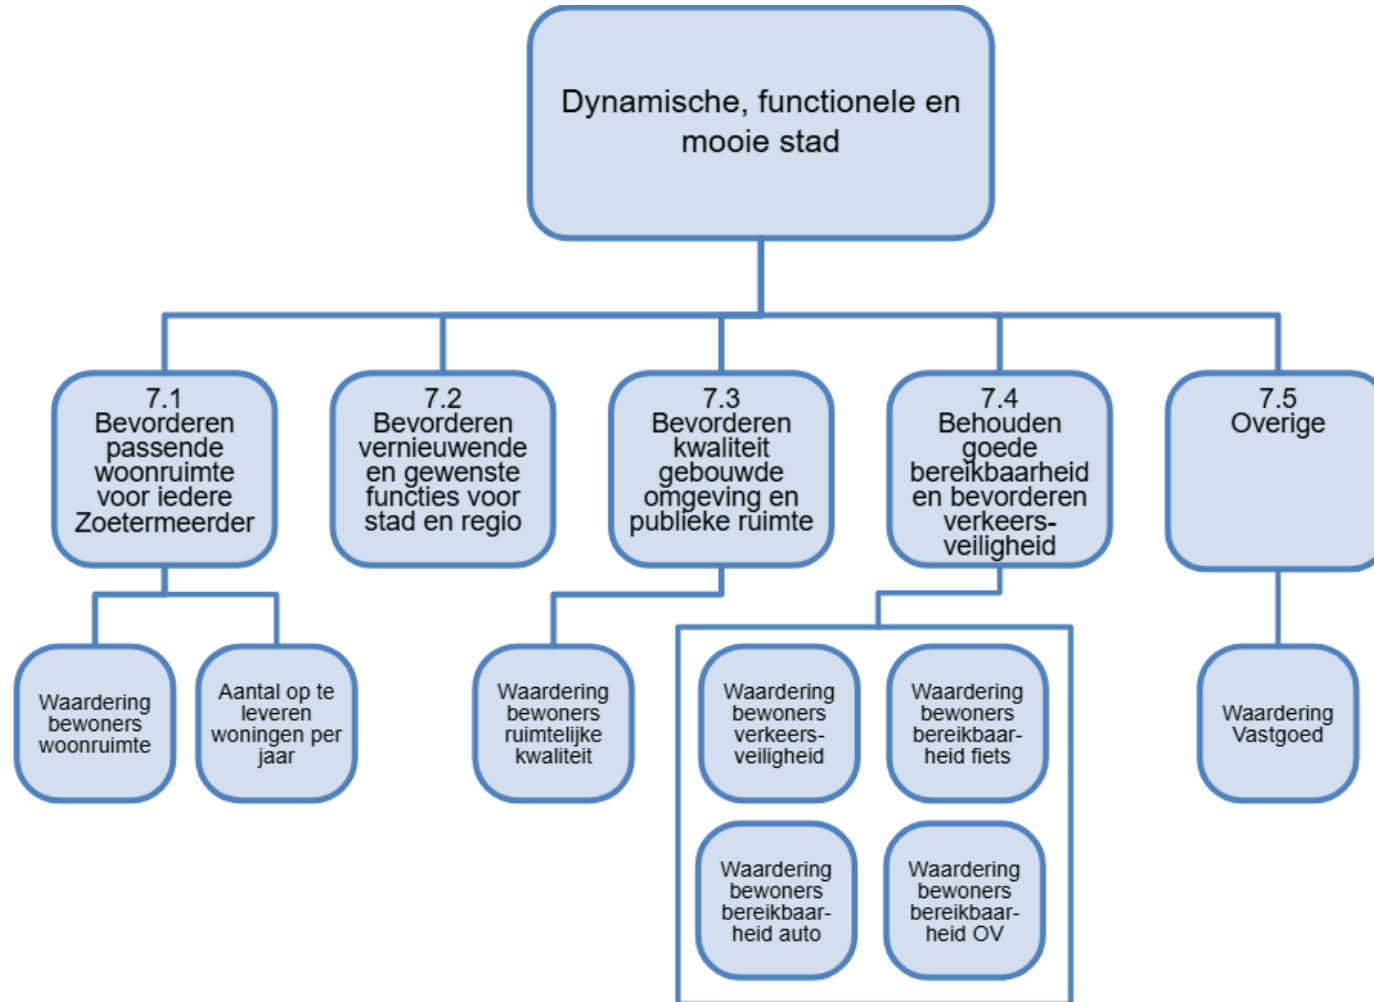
Dynamische, functionele en mooie stad

7.1
Bevorderen passende woonruimte voor iedere Zoetermeerder

7.2
Bevorderen vernieuwende en gewenste functies voor stad en regio

7.3
Bevorderen kwaliteit gebouwde omgeving en publieke ruimte

7.4
Behouden goede bereikbaarheid en bevorderen verkeersveiligheid

7.5
Overige

Waardering bewoners woonruimte

Aantal op te leveren woningen per jaar

Waardering bewoners ruimtelijke kwaliteit

Waardering bewoners verkeersveiligheid

Waardering bewoners bereikbaarheid fiets

Waardering bewoners bereikbaarheid auto

Waardering bewoners bereikbaarheid OV

Waardering Vastgoed